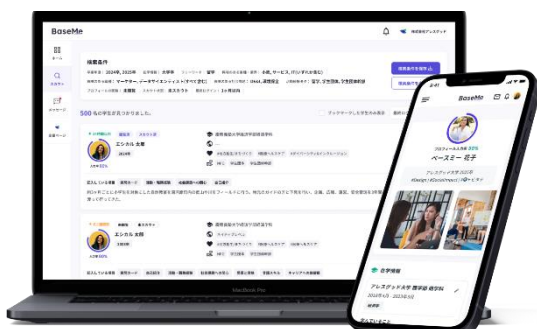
BaseMe

株式会社アンスリット

検索条件

500 名の学生が見つかりました。

エシカル 太郎

エシカル 太郎

MacBook Pro

BaseMe

ベースミー 花子

アレスグッド大学 文学部

在学情報

アレスグッド大学 商学部 経営学科

2019年4月 - 2023年3月

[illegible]